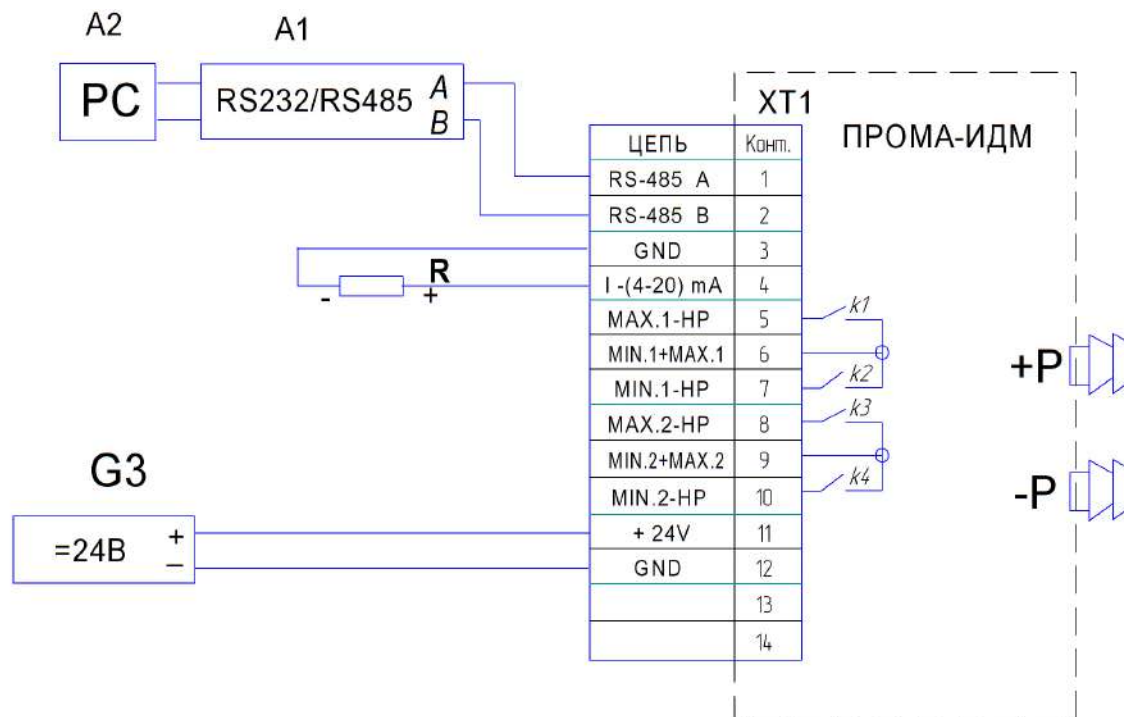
A2

A1

PC

RS232/RS485 A B

XT1

ПРОМА-ИДМ

| ЦЕПЬ | Конт. |
|---|---|
| RS-485 A | 1 |
| RS-485 B | 2 |
| GND | 3 |
| I -(4-20) mA | 4 |
| MAX.1-HP | 5 |
| MIN.1+MAX.1 | 6 |
| MIN.1-HP | 7 |
| MAX.2-HP | 8 |
| MIN.2+MAX.2 | 9 |
| MIN.2-HP | 10 |
| + 24V | 11 |
| GND | 12 |
|  | 13 |
|  | 14 |

R

- +

k1

k2

k3

k4

+P

-P

G3

=24B + –